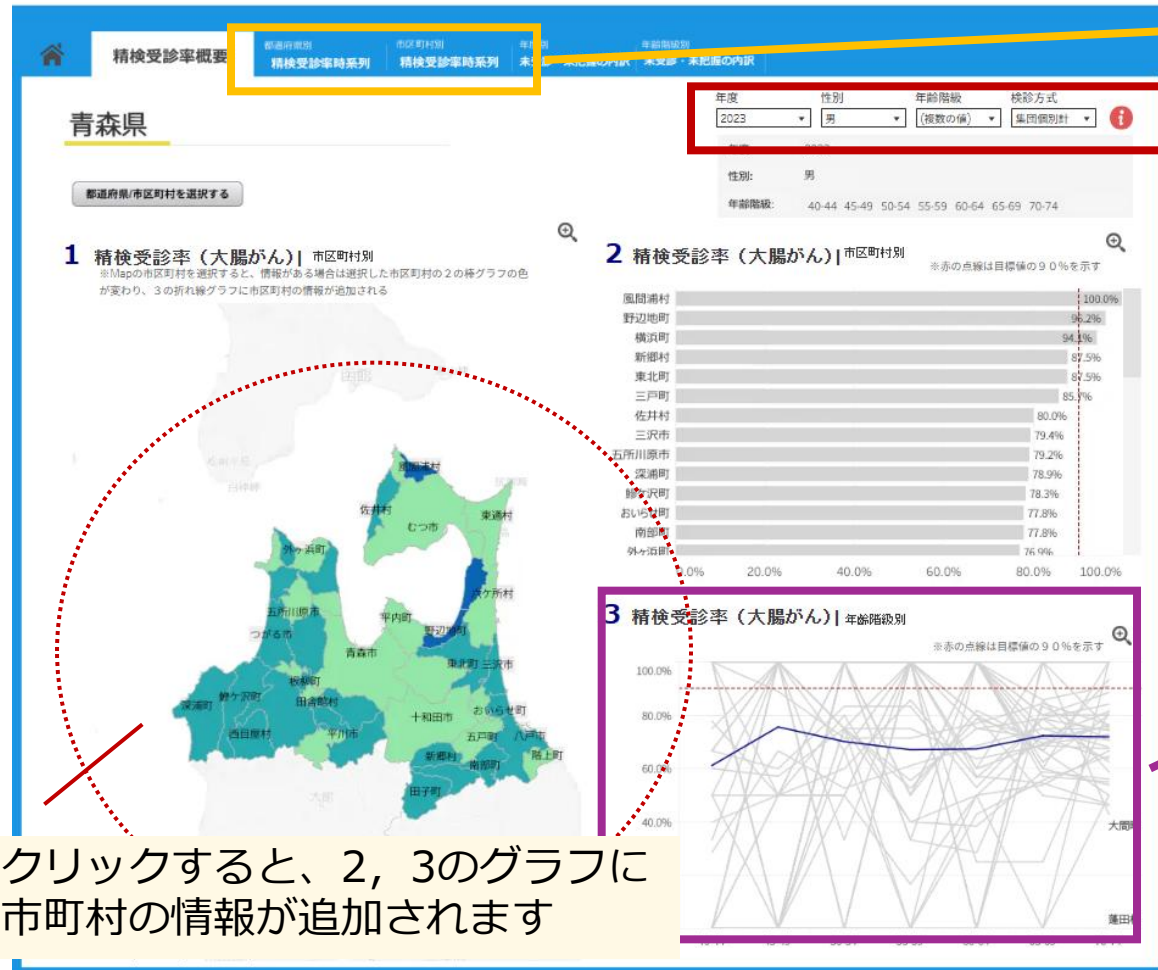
精検受診率概要

都道府県別
精検受診率時系列

市区町村別
精検受診率時系列

年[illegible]別
未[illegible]・未把握の内訳

年齢階級別
未受診・未把握の内訳

年度
2023

性別
男

年齢階級
(複数の値)

検診方式
集団個別計

性別: 男

年齢階級: 40-44 45-49 50-54 55-59 60-64 65-69 70-74

青森県

都道府県/市区町村を選択する

1 精検受診率（大腸がん）| 市区町村別
※Mapの市区町村を選択すると、情報がある場合は選択した市区町村の２の棒グラフの色が変わり、３の折れ線グラフに市区町村の情報が追加される

風間浦村
佐井村
むつ市
東通村
外ヶ浜町
六ヶ所村
五所川原市
平内町
野辺地町
つがる市
青森市
東北町
三沢市
鰺ヶ沢町
板柳町
深浦町
田舎館村
おいらせ町
十和田市
西目屋村
平川市
五戸町
八戸市
新郷村
南部町
階上町
田子町

2 精検受診率（大腸がん）| 市区町村別
※赤の点線は目標値の９０％を示す

| | |
|---|---|
| 風間浦村 | 100.0% |
| 野辺地町 | 96.2% |
| 横浜町 | 94.1% |
| 新郷村 | 87.5% |
| 東北町 | 87.5% |
| 三戸町 | 85.7% |
| 佐井村 | 80.0% |
| 三沢市 | 79.4% |
| 五所川原市 | 79.2% |
| 深浦町 | 78.9% |
| 鰺ヶ沢町 | 78.3% |
| おいらせ町 | 77.8% |
| 南部町 | 77.8% |
| 外ヶ浜町 | 76.9% |

0.0% 20.0% 40.0% 60.0% 80.0% 100.0%

3 精検受診率（大腸がん）| 年齢階級別
※赤の点線は目標値の９０％を示す

100.0%
80.0%
60.0%
40.0%

大間町
蓬田村

クリックすると、2，3のグラフに市町村の情報が追加されます